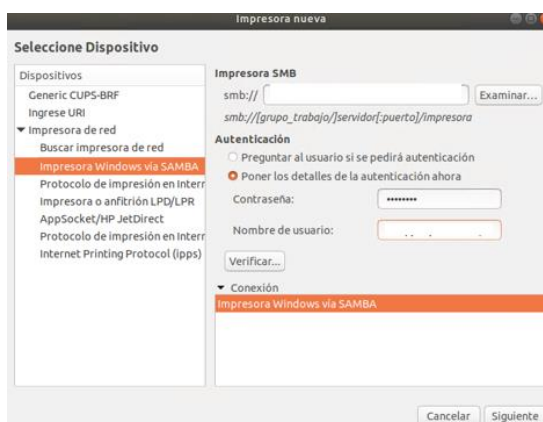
Impresora nueva

Seleccione Dispositivo

Dispositivos
Generic CUPS-BRF
Ingrese URI
▼ Impresora de red
Buscar impresora de red
Impresora Windows vía SAMBA
Protocolo de impresión en Interr
Impresora o anfitrión LPD/LPR
AppSocket/HP JetDirect
Protocolo de impresión en Interr
Internet Printing Protocol (ipps)

Impresora SMB
smb://
Examinar...
smb://[grupo_trabajo/]servidor[:puerto]/impresora

Autenticación
Preguntar al usuario si se pedirá autenticación
Poner los detalles de la autenticación ahora
Contraseña: ••••••••
Nombre de usuario: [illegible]

Verificar...

▼ Conexión
Impresora Windows vía SAMBA

Cancelar
Siguiente